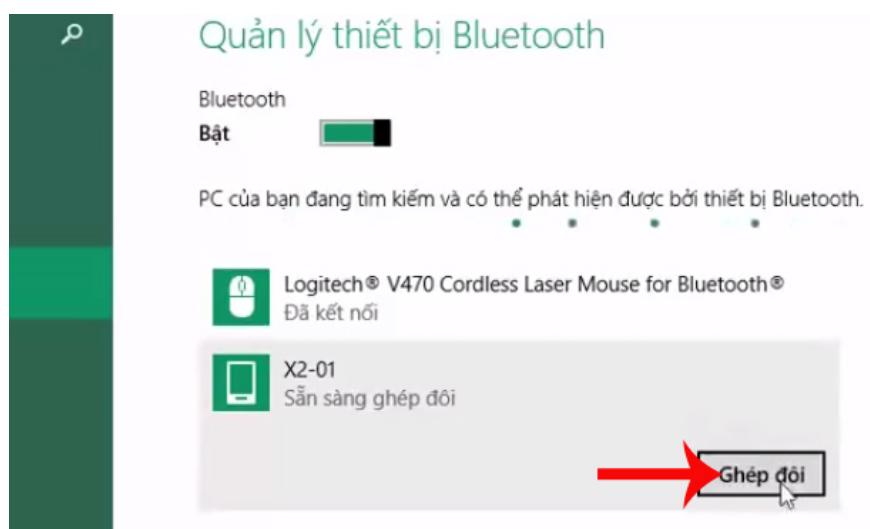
Quản lý thiết bị Bluetooth

Bluetooth
Bật

PC của bạn đang tìm kiếm và có thể phát hiện được bởi thiết bị Bluetooth.

Logitech® V470 Cordless Laser Mouse for Bluetooth®
Đã kết nối

X2-01
Sẵn sàng ghép đôi

Ghép đôi